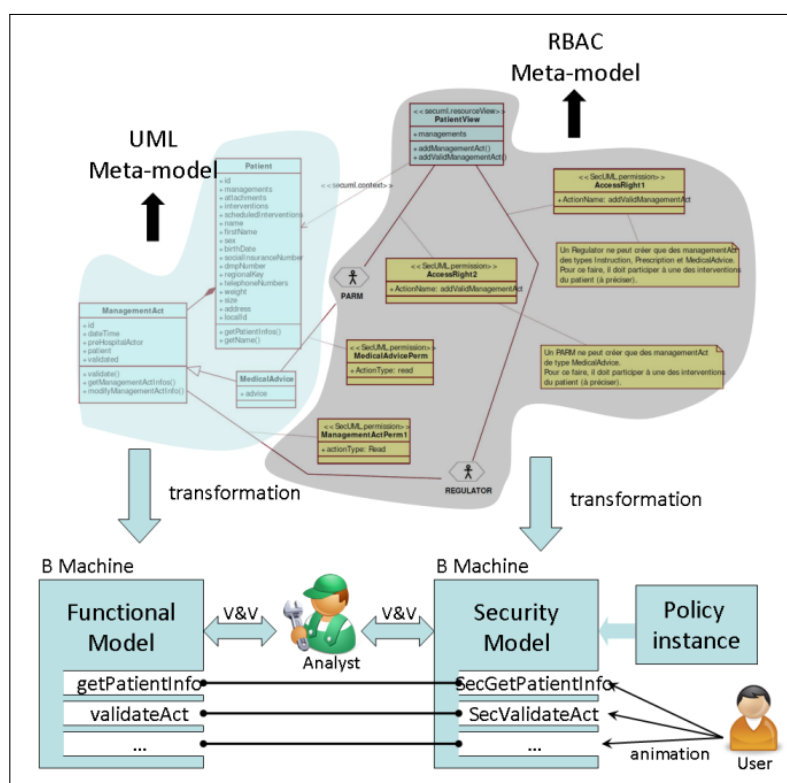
RBAC
Meta-model

UML
Meta-model

<<secuml.resourceView>>
PatientView
+managements
+addManagementAct()
+addValidManagementAct()

Patient
+id
+managements
+attachments
+interventions
+scheduledInterventions
+name
+firstName
+sex
+birthDate
+socialInsuranceNumber
+dmpNumber
+regionalKey
+telephoneNumbers
+weight
+size
+address
+localId
+getPatientInfos()
+getName()

<<secuml.context>>

<<SecUML.permission>>
AccessRight1
+ActionName: addValidManagementAct

Un Regulator ne peut créer que des managementAct des types Instruction, Prescription et MedicalAdvice. Pour ce faire, il doit participer à une des interventions du patient (à préciser).

PARM

<<SecUML.permission>>
AccessRight2
+ActionName: addValidManagementAct

ManagementAct
+id
+dateTime
+preHospitalActor
+patient
+validated
+validate()
+getManagementActInfos()
+modifyManagementActInfo()

<<SecUML.permission>>
MedicalAdvicePerm
+ActionType: read

Un PARM ne peut créer que des managementAct de type MedicalAdvice.
Pour ce faire, il doit participer à une des interventions du patient (à préciser).

MedicalAdvice
+advice

<<SecUML.permission>>
ManagementActPerm1
+actionType: Read

REGULATOR

transformation

transformation

B Machine

B Machine

Functional Model

V&V

V&V

Security Model

Policy instance

Analyst

getPatientInfo

SecGetPatientInfo

validateAct

SecValidateAct

...

...

animation

User